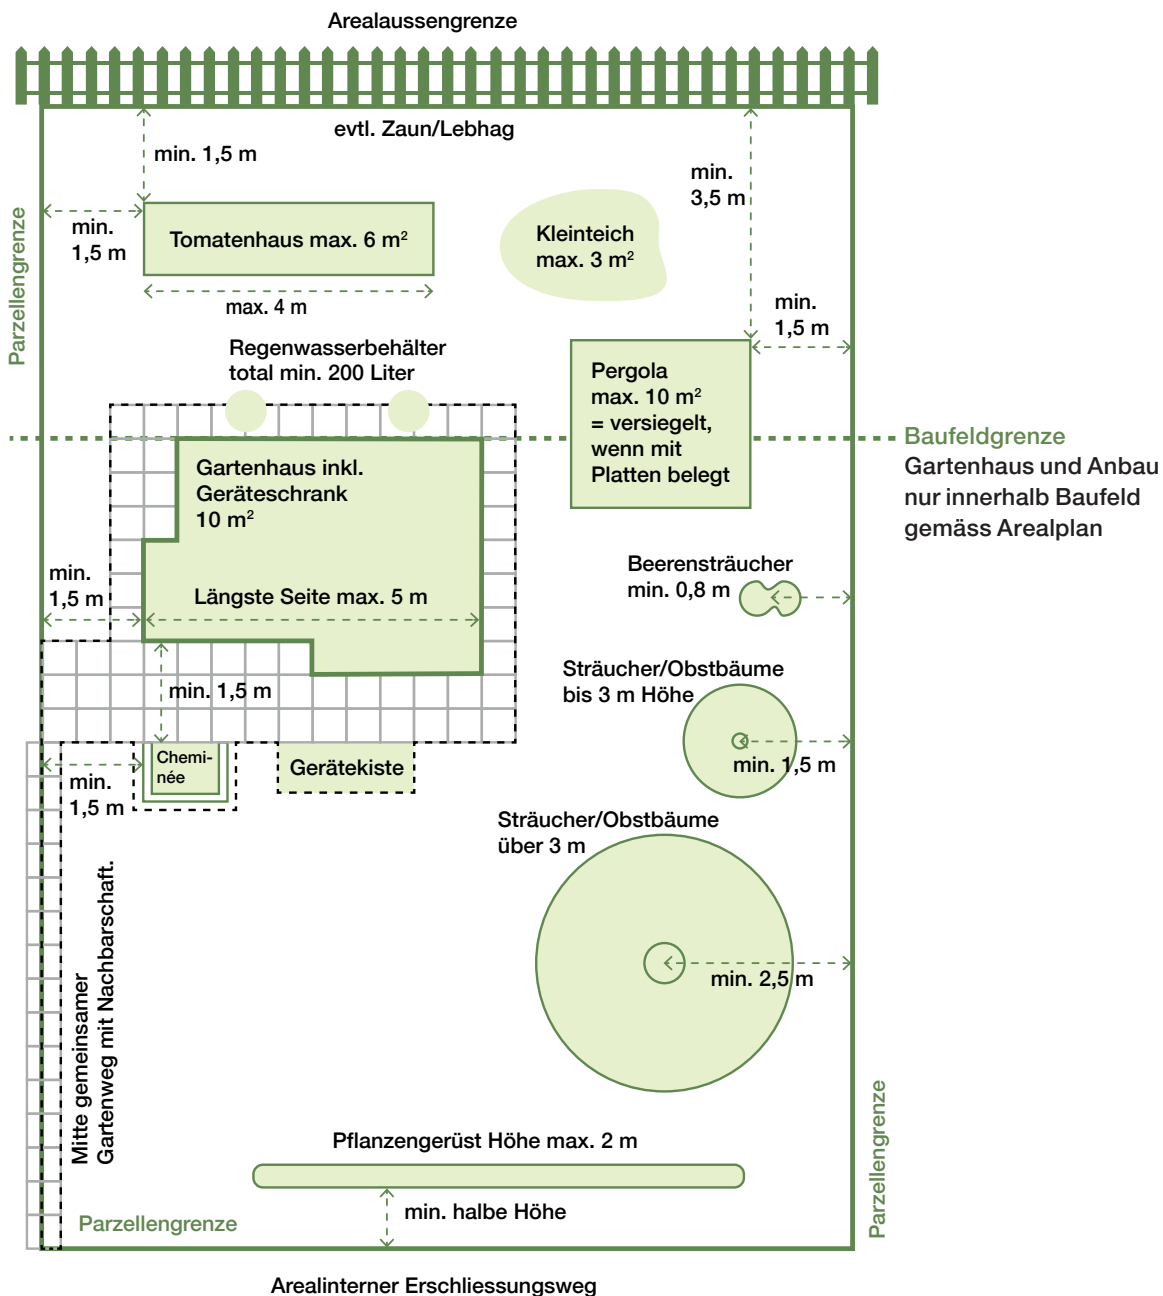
Arealaussengrenze

evtl. Zaun/Lebhag

min. 1,5 m

min. 1,5 m

Tomatenhaus max. 6 m²

max. 4 m

Kleinteich max. 3 m²

min. 3,5 m

min. 1,5 m

Parzellengrenze

Regenwasserbehälter total min. 200 Liter

Pergola max. 10 m² = versiegelt, wenn mit Platten belegt

Baufeldgrenze
Gartenhaus und Anbau nur innerhalb Baufeld gemäss Arealplan

Gartenhaus inkl. Geräteschrank 10 m²

min. 1,5 m

Längste Seite max. 5 m

Beerensträucher min. 0,8 m

min. 1,5 m

Sträucher/Obstbäume bis 3 m Höhe

min. 1,5 m

Cheminée

Gerätekiste

min. 1,5 m

Sträucher/Obstbäume über 3 m

min. 2,5 m

Mitte gemeinsamer Gartenweg mit Nachbarschaft.

Pflanzengerüst Höhe max. 2 m

min. halbe Höhe

Parzellengrenze

Parzellengrenze

Arealinterner Erschliessungsweg